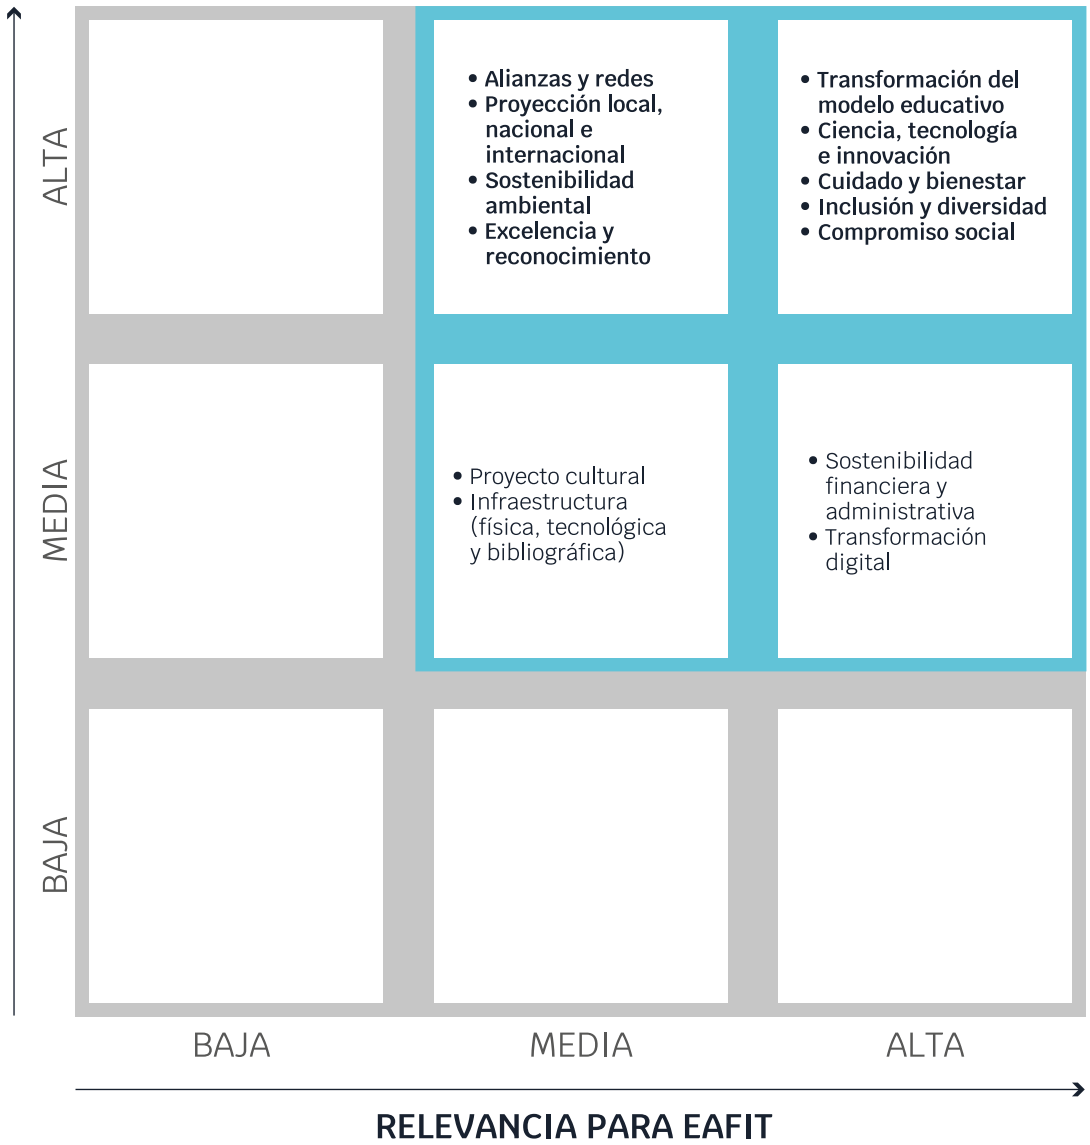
ALTA

• Alianzas y redes
• Proyección local, nacional e internacional
• Sostenibilidad ambiental
• Excelencia y reconocimiento

• Transformación del modelo educativo
• Ciencia, tecnología e innovación
• Cuidado y bienestar
• Inclusión y diversidad
• Compromiso social

MEDIA

• Proyecto cultural
• Infraestructura (física, tecnológica y bibliográfica)

• Sostenibilidad financiera y administrativa
• Transformación digital

BAJA

BAJA

MEDIA

ALTA

RELEVANCIA PARA EAFIT